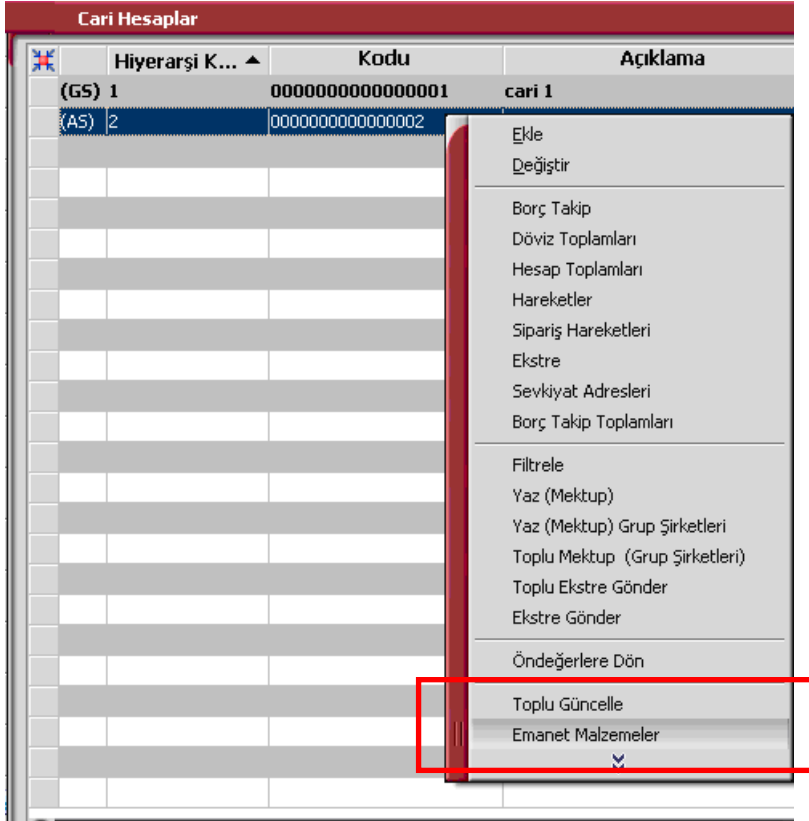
Cari Hesaplar

| | Hiyerarşi K... ▲ | Kodu | Açıklama |
|---|---|---|---|
| (GS) | 1 | 0000000000000001 | cari 1 |
| (AS) | 2 | 0000000000000002 | |

Ekle
Değiştir
Borç Takip
Döviz Toplamları
Hesap Toplamları
Hareketler
Sipariş Hareketleri
Ekstre
Sevkiyat Adresleri
Borç Takip Toplamları
Filtrele
Yaz (Mektup)
Yaz (Mektup) Grup Şirketleri
Toplu Mektup (Grup Şirketleri)
Toplu Ekstre Gönder
Ekstre Gönder
Öndeğerlere Dön
Toplu Güncelle
Emanet Malzemeler